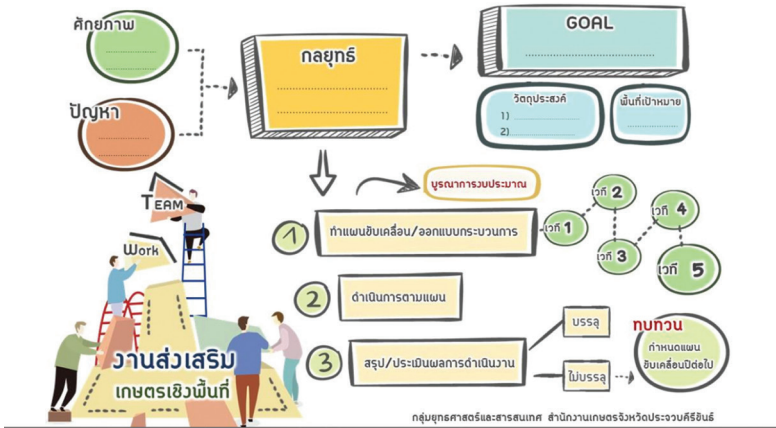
ศักยภาพ

ปัญหา

กลยุทธ์

GOAL

วัตถุประสงค์
1)
2)

พื้นที่เป้าหมาย

บูรณาการงบประมาณ

TEAM

Work

1 ทำแผนขับเคลื่อน/ออกแบบกระบวนการ

เวที 1

เวที 2

เวที 3

เวที 4

เวที 5

2 ดำเนินการตามแผน

3 สรุป/ประเมินผลการดำเนินงาน

บรรลุ

ไม่บรรลุ

ทบทวน
กำหนดแผนขับเคลื่อนปีต่อไป

งานส่งเสริมเกษตรเชิงพื้นที่

กลุ่มยุทธศาสตร์และสารสนเทศ สำนักงานเกษตรจังหวัดประจวบคีรีขันธ์